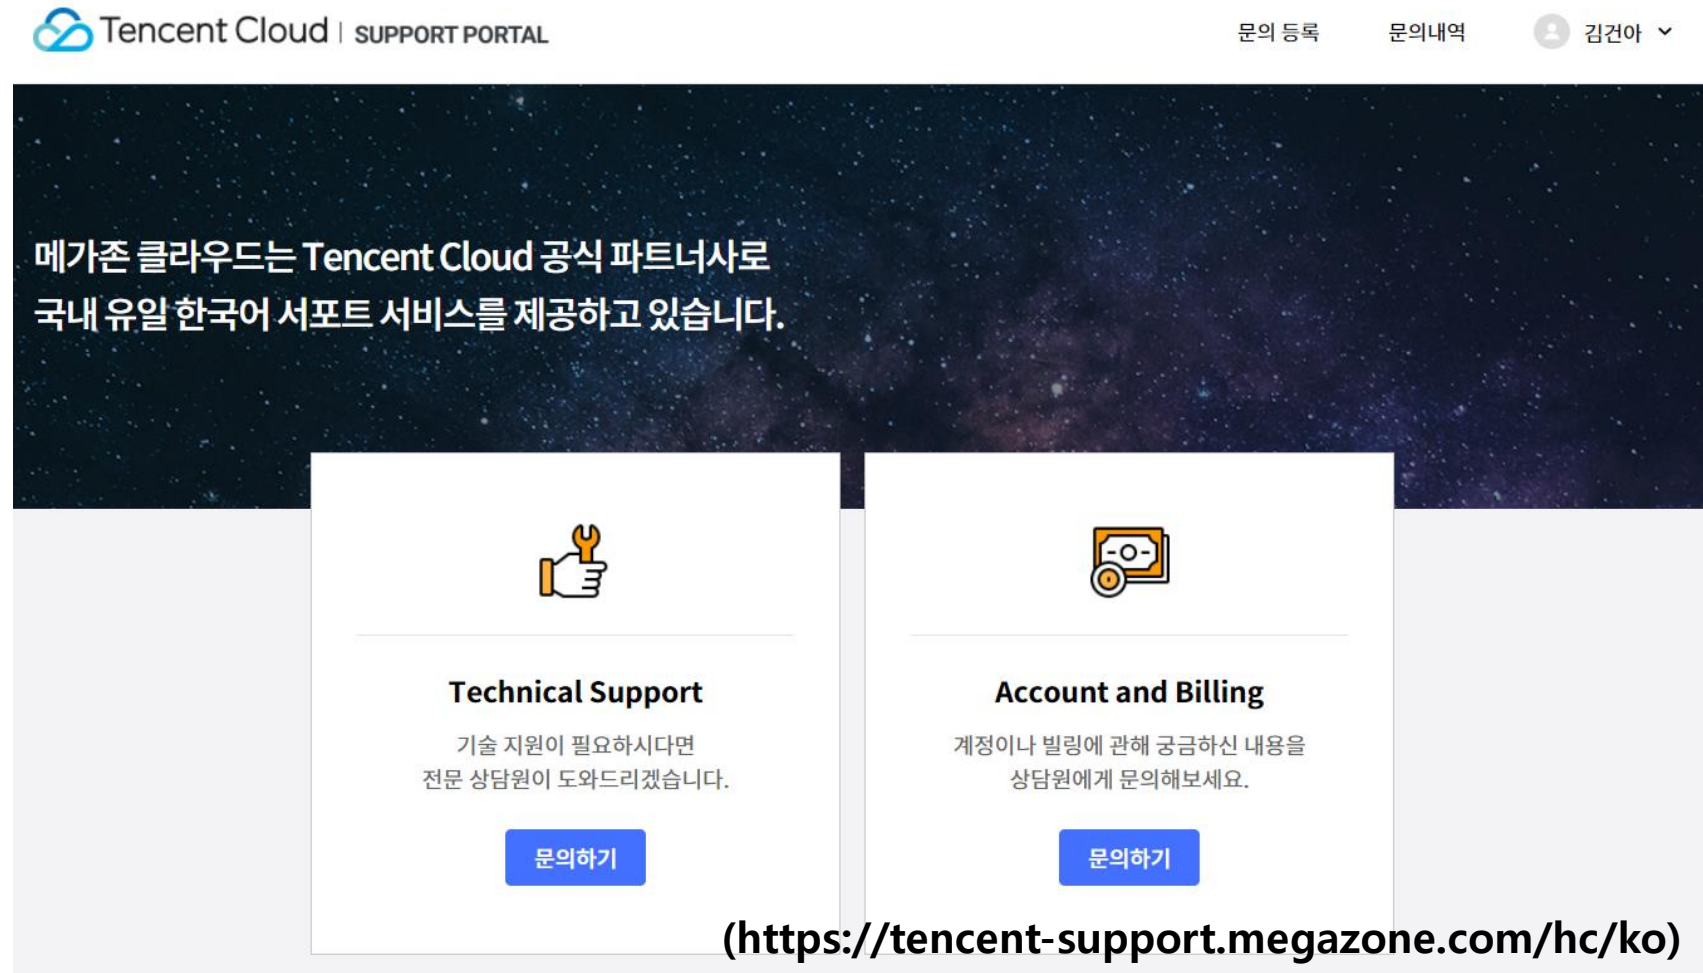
Tencent Cloud | SUPPORT PORTAL

문의 등록 문의내역 김건아

메가존 클라우드는 Tencent Cloud 공식 파트너사로
국내 유일 한국어 서포트 서비스를 제공하고 있습니다.

Technical Support

기술 지원이 필요하시다면
전문 상담원이 도와드리겠습니다.

문의하기

Account and Billing

계정이나 빌링에 관해 궁금하신 내용을
상담원에게 문의해보세요.

문의하기

(https://tencent-support.megazone.com/hc/ko)